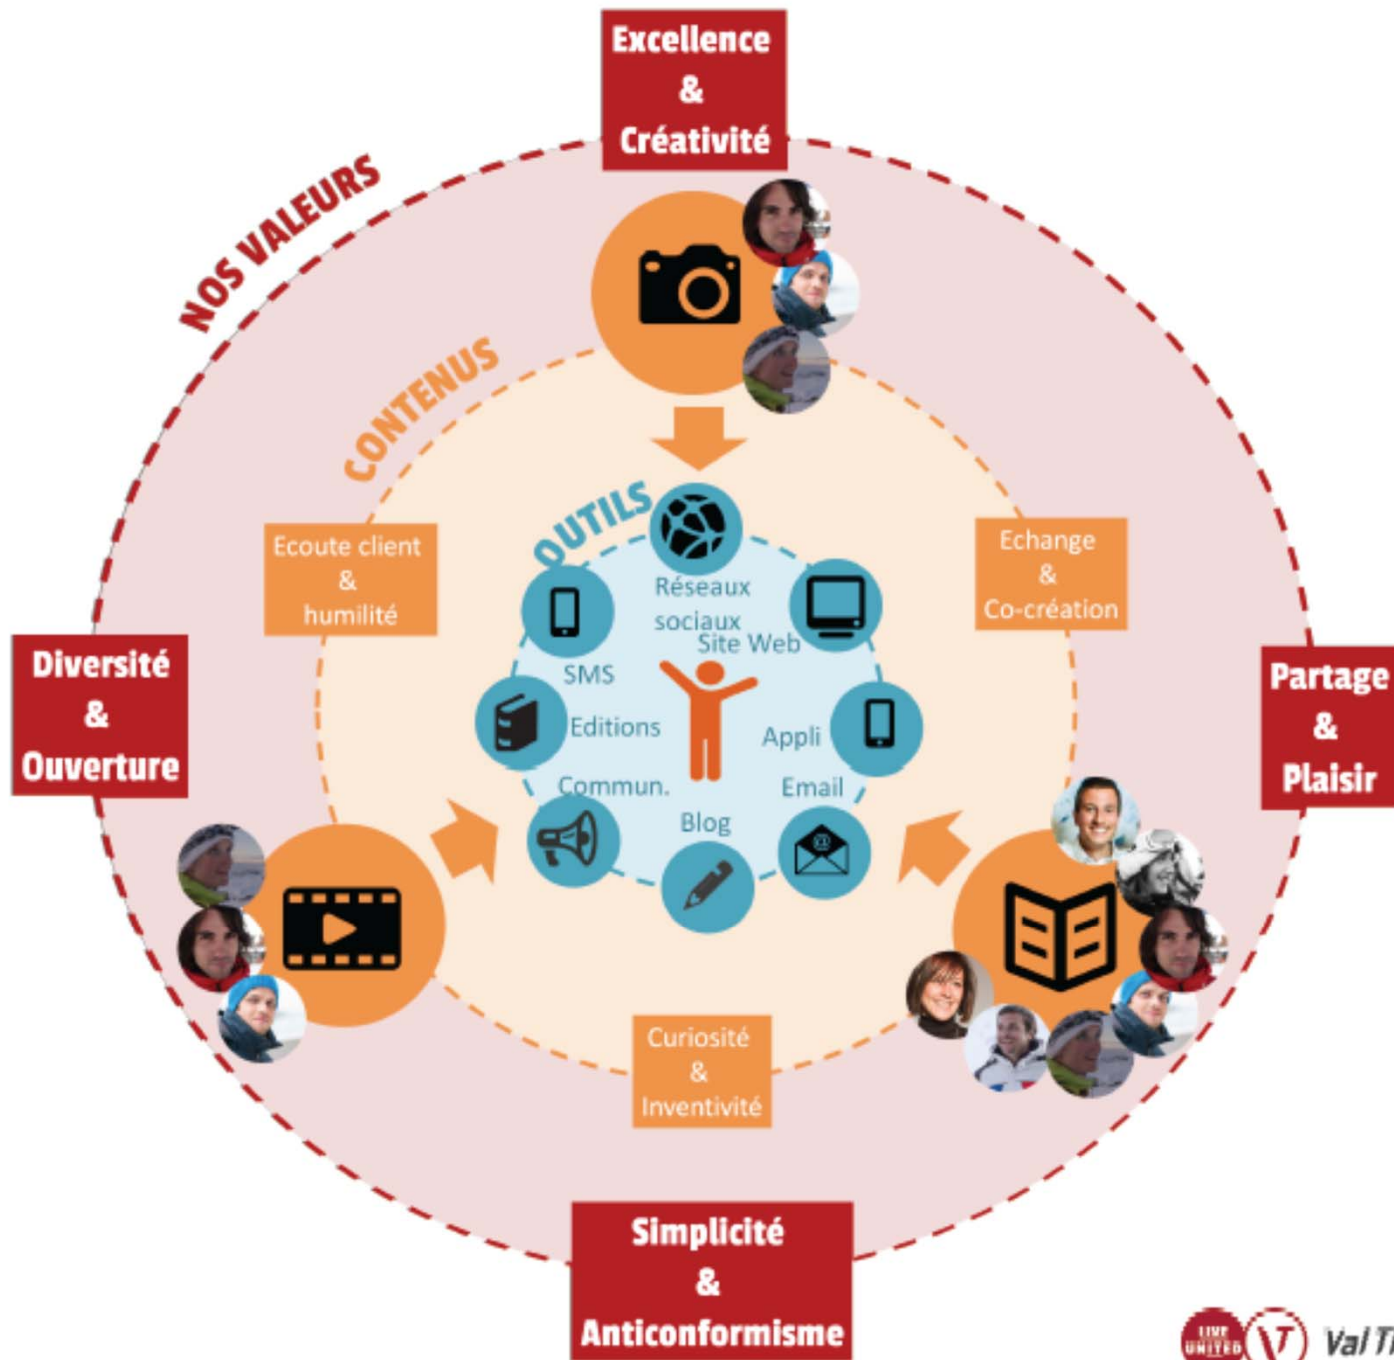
Excellence & Créativité

NOS VALEURS

CONTENUS

OUTILS

Ecoute client & humilité

Echange & Co-création

Diversité & Ouverture

Partage & Plaisir

Réseaux sociaux

Site Web

SMS

Editions

Appli

Commun.

Email

Blog

Curiosité & Inventivité

Simplicité & Anticonformisme

LIVE UNITED

Val T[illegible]